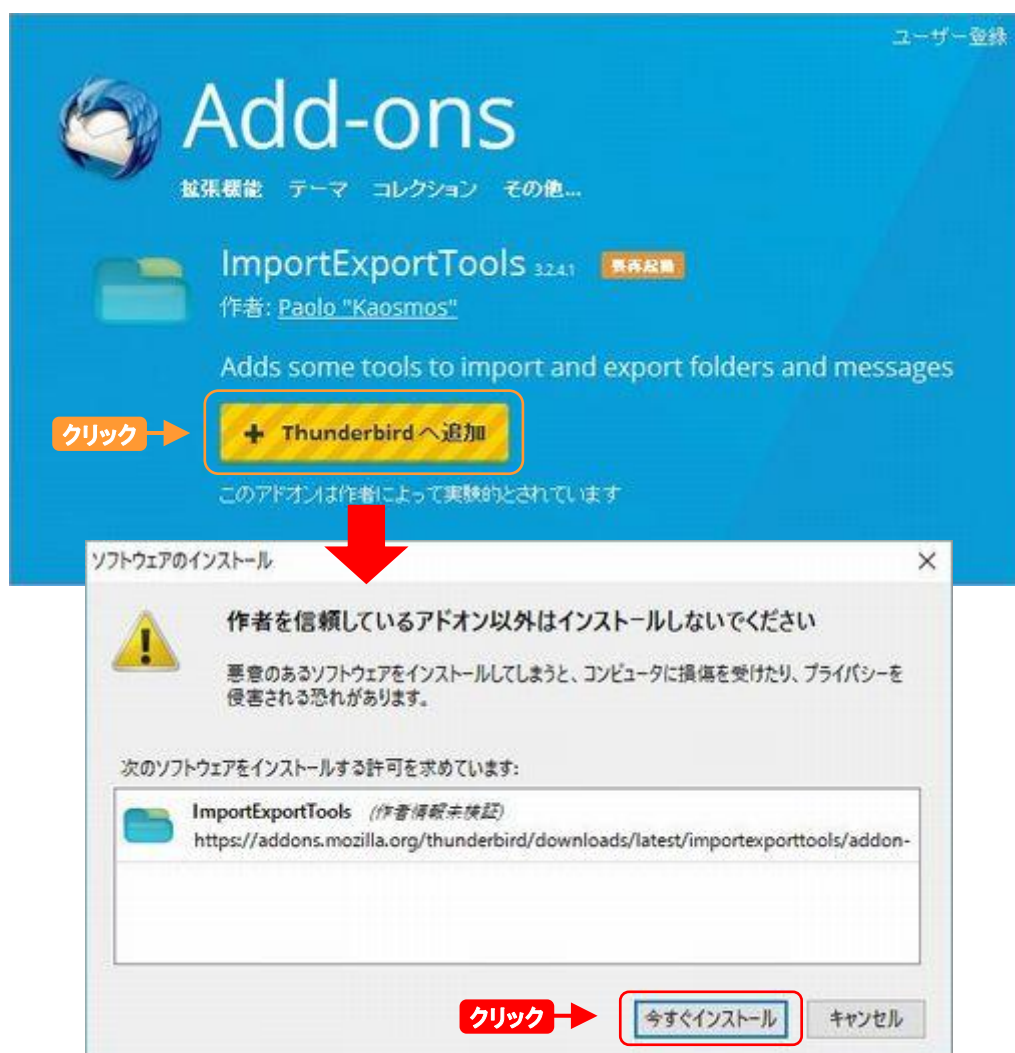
ユーザー登録

Add-ons

拡張機能　テーマ　コレクション　その他...

ImportExportTools 3.2.4.1 実験段階

作者: Paolo "Kaosmos"

Adds some tools to import and export folders and messages

クリック

+ Thunderbird へ追加

このアドオンは作者によって実験的とされています

ソフトウェアのインストール

作者を信頼しているアドオン以外はインストールしないでください

悪意のあるソフトウェアをインストールしてしまうと、コンピュータに損傷を受けたり、プライバシーを侵害される恐れがあります。

次のソフトウェアをインストールする許可を求めています:

ImportExportTools (作者情報未検証)
https://addons.mozilla.org/thunderbird/downloads/latest/importexporttools/addon-

クリック

今すぐインストール

キャンセル